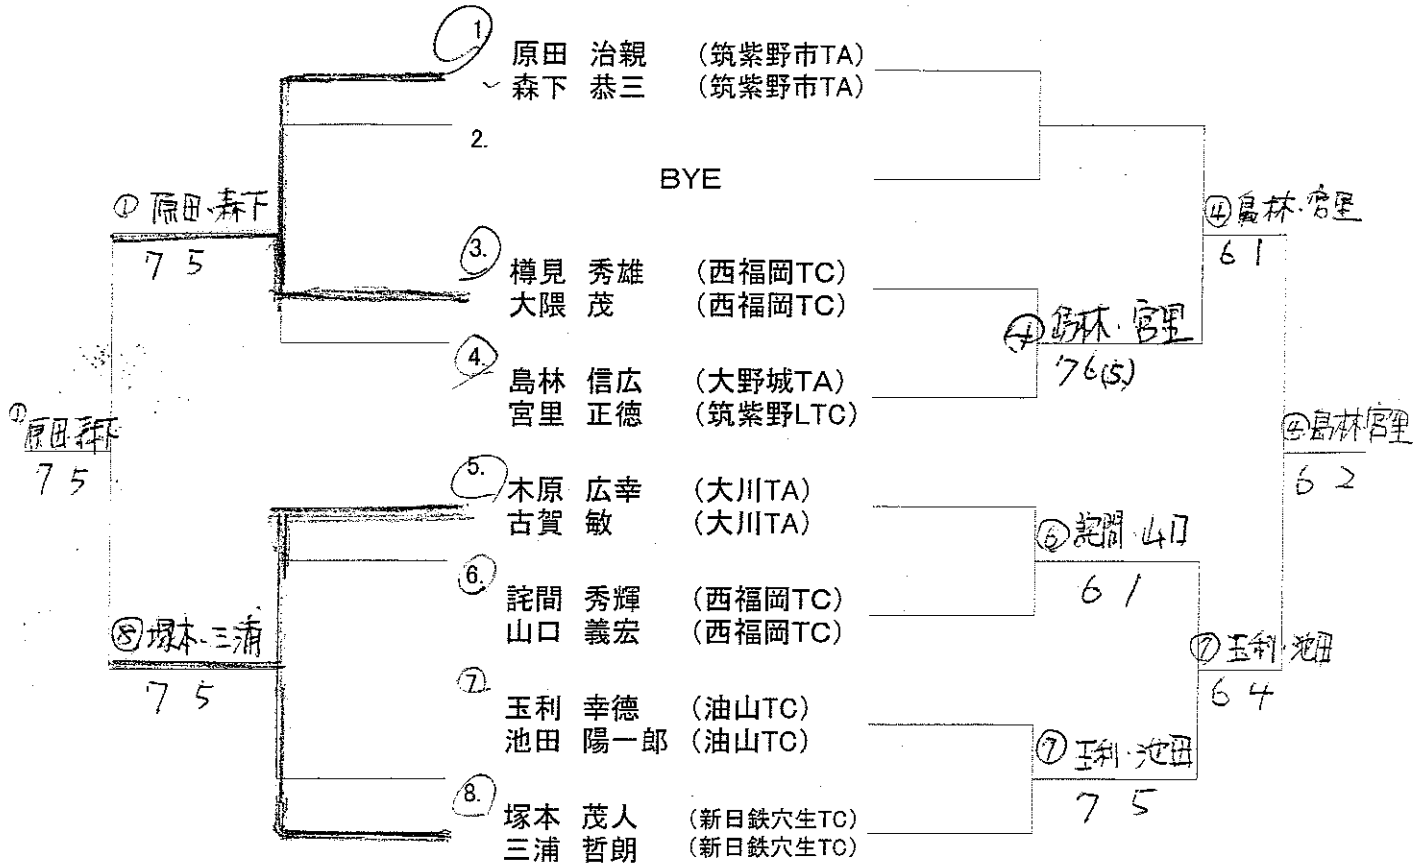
1. 原田 治親 (筑紫野市TA)
森下 恭三 (筑紫野市TA)

2.

BYE

3. 樽見 秀雄 (西福岡TC)
大隈 茂 (西福岡TC)

4. 島林 信広 (大野城TA)
宮里 正徳 (筑紫野LTC)

5. 木原 広幸 (大川TA)
古賀 敏 (大川TA)

6. 詫間 秀輝 (西福岡TC)
山口 義宏 (西福岡TC)

7. 玉利 幸徳 (油山TC)
池田 陽一郎 (油山TC)

8. 塚本 茂人 (新日鉄穴生TC)
三浦 哲朗 (新日鉄穴生TC)

① 原田・森下
7 5

④ 島林・宮里
7 6(5)

⑥ 詫間・山口
6 1

⑦ 玉利・池田
7 5

⑧ 塚本・三浦
7 5

④ 島林・宮里
6 1

⑦ 玉利・池田
6 4

① 原田・森下
7 5

④ 島林・宮里
6 2